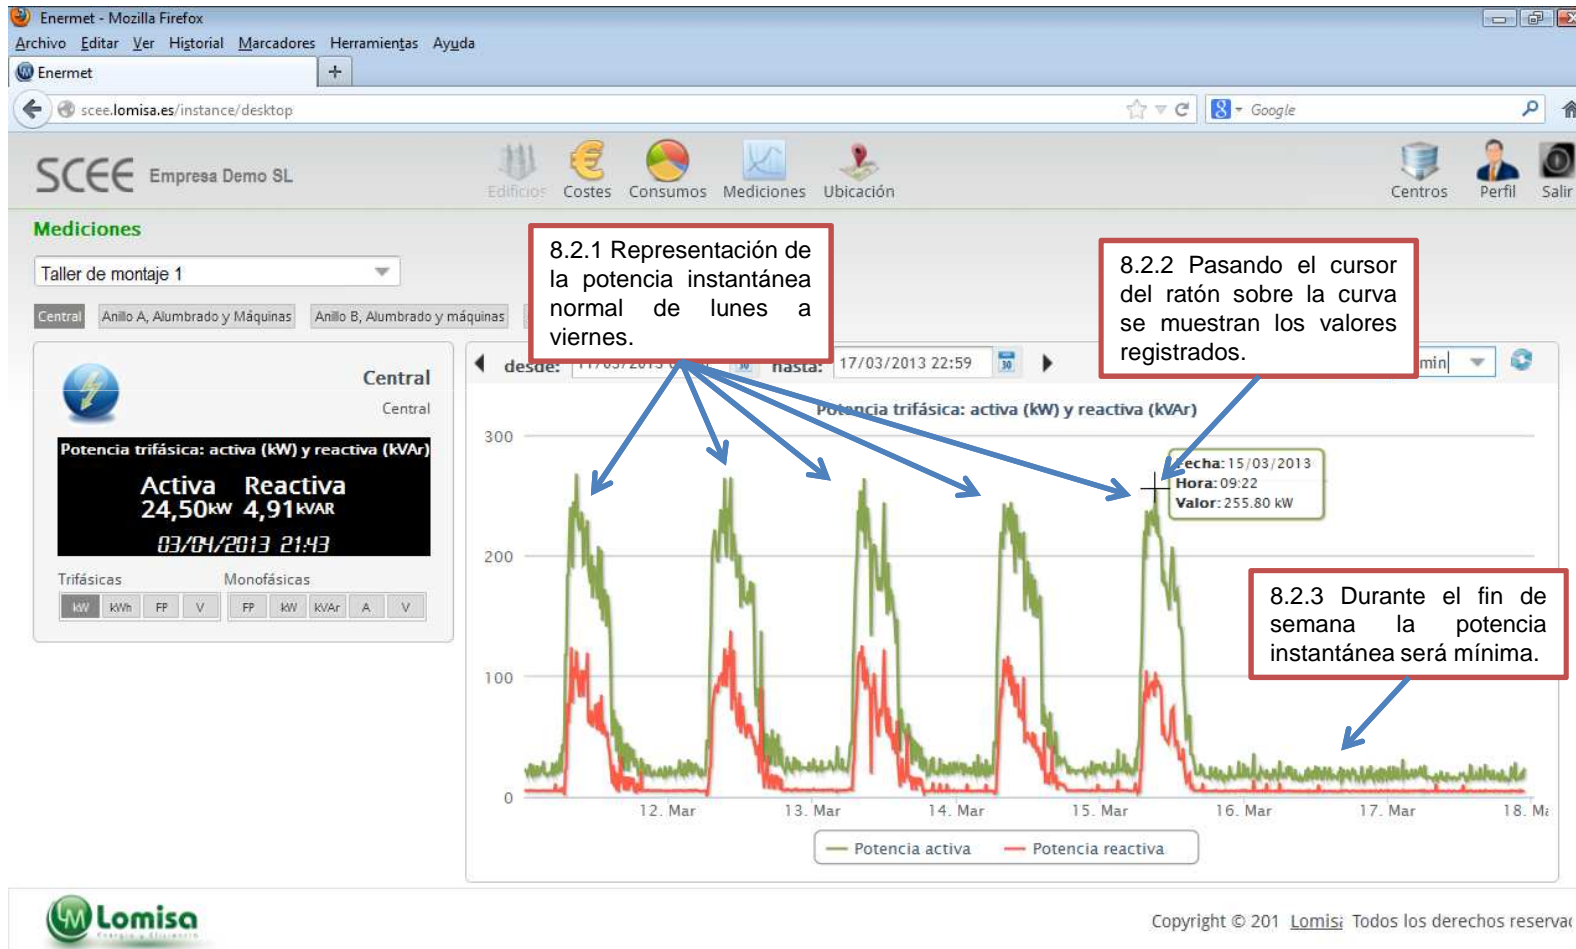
Enermet - Mozilla Firefox

Archivo Editar Ver Historial Marcadores Herramientas Ayuda

Enermet

scee.lomisa.es/instance/desktop

Google

SCEE Empresa Demo SL

Edificios Costes Consumos Mediciones Ubicación

Centros Perfil Salir

Mediciones

Taller de montaje 1

Central Anillo A, Alumbrado y Máquinas Anillo B, Alumbrado y máquinas

Central
Central

Potencia trifásica: activa (kW) y reactiva (kVAr)

Activa Reactiva
24,50kW 4,91kVAR

03/04/2013 21:43

Trifásicas Monofásicas

kW kWh FP V FP kW kVAr A V

8.2.1 Representación de la potencia instantánea normal de lunes a viernes.

8.2.2 Pasando el cursor del ratón sobre la curva se muestran los valores registrados.

desde: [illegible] hasta: 17/03/2013 22:59 min

Potencia trifásica: activa (kW) y reactiva (kVAr)

300
200
100
0

Fecha: 15/03/2013
Hora: 09:22
Valor: 255.80 kW

8.2.3 Durante el fin de semana la potencia instantánea será mínima.

12. Mar 13. Mar 14. Mar 15. Mar 16. Mar 17. Mar 18. Ma

Potencia activa Potencia reactiva

Lomisa

Copyright © 201 Lomis Todos los derechos reservac